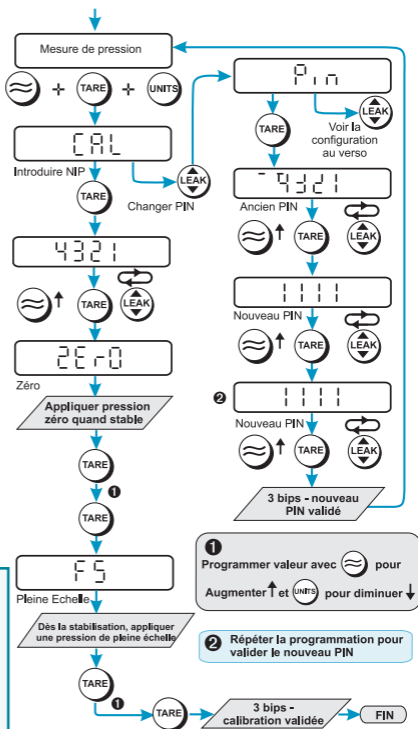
Mesure de pression

+ TARE + UNITS

CAL

Introduire NIP

TARE

LEAK

Changer PIN

4321

TARE LEAK

ZEro

Zéro

Appliquer pression zéro quand stable

TARE

❶

TARE

FS

Pleine Echelle

Dès la stabilisation, appliquer une pression de pleine échelle

TARE

❶

TARE

3 bips - calibration validée

FIN

Pin

TARE

LEAK

Voir la configuration au verso

-4321

Ancien PIN

TARE LEAK

1111

Nouveau PIN

TARE LEAK

❷

1111

Nouveau PIN

TARE LEAK

3 bips - nouveau PIN validé

❶

Programmer valeur avec pour

Augmenter ↑ et UNITS pour diminuer ↓

❷ Répéter la programmation pour valider le nouveau PIN